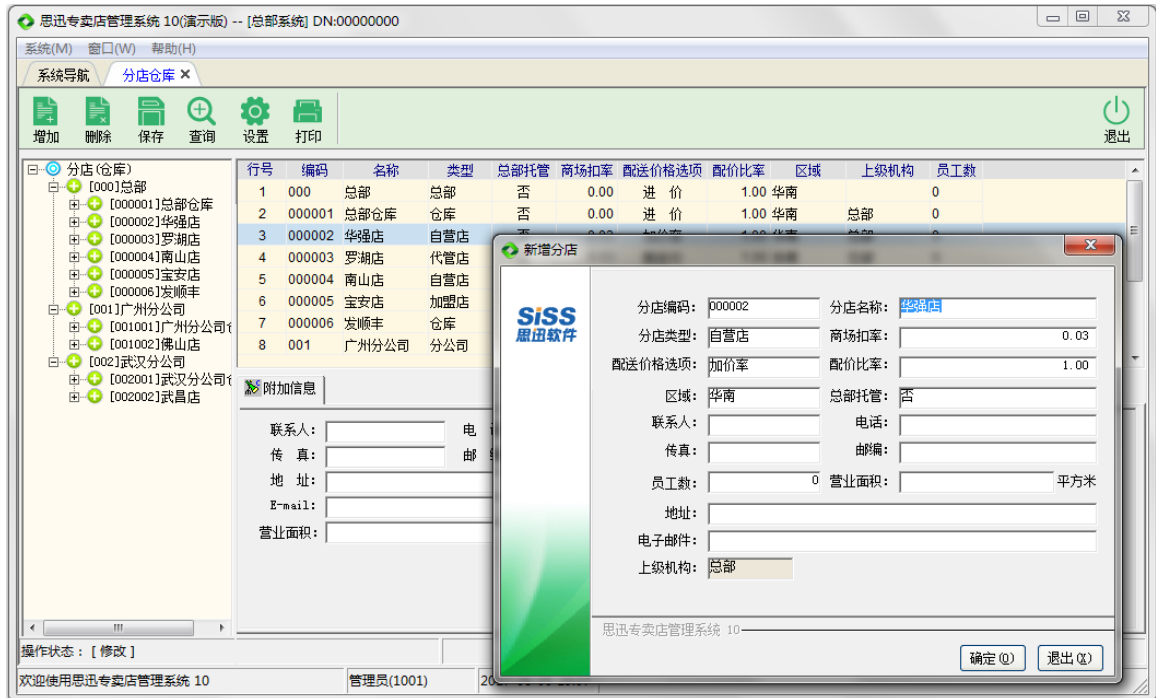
思迅专卖店管理系统 10(演示版) -- [总部系统] DN:00000000

系统(M) 窗口(W) 帮助(H)

系统导航 分店仓库 ✕

增加 删除 保存 查询 设置 打印 退出

分店(仓库)
[000]总部
[000001]总部仓库
[000002]华强店
[000003]罗湖店
[000004]南山店
[000005]宝安店
[000006]发顺丰
[001]广州分公司
[001001]广州分公司
[001002]佛山店
[002]武汉分公司
[002001]武汉分公司
[002002]武昌店

| 行号 | 编码 | 名称 | 类型 | 总部托管 | 商场扣率 | 配送价格选项 | 配价比率 | 区域 | 上级机构 | 员工数 |
|---|---|---|---|---|---|---|---|---|---|---|
| 1 | 000 | 总部 | 总部 | 否 | 0.00 | 进 价 | 1.00 | 华南 | | 0 |
| 2 | 000001 | 总部仓库 | 仓库 | 否 | 0.00 | 进 价 | 1.00 | 华南 | 总部 | 0 |
| 3 | 000002 | 华强店 | 自营店 | | | | | | | |
| 4 | 000003 | 罗湖店 | 代管店 | | | | | | | |
| 5 | 000004 | 南山店 | 自营店 | | | | | | | |
| 6 | 000005 | 宝安店 | 加盟店 | | | | | | | |
| 7 | 000006 | 发顺丰 | 仓库 | | | | | | | |
| 8 | 001 | 广州分公司 | 分公司 | | | | | | | |

附加信息

联系人: 电
传 真: 邮
地 址:
E-mail:
营业面积:

新增分店

SiSS 思迅软件

分店编码: 000002 分店名称: 华强店
分店类型: 自营店 商场扣率: 0.03
配送价格选项: 加价率 配价比率: 1.00
区域: 华南 总部托管: 否
联系人: 电话:
传真: 邮编:
员工数: 0 营业面积: 平方米
地址:
电子邮件:
上级机构: 总部

思迅专卖店管理系统 10

确定(O) 退出(X)

操作状态: [ 修改 ]

欢迎使用思迅专卖店管理系统 10 管理员(1001)